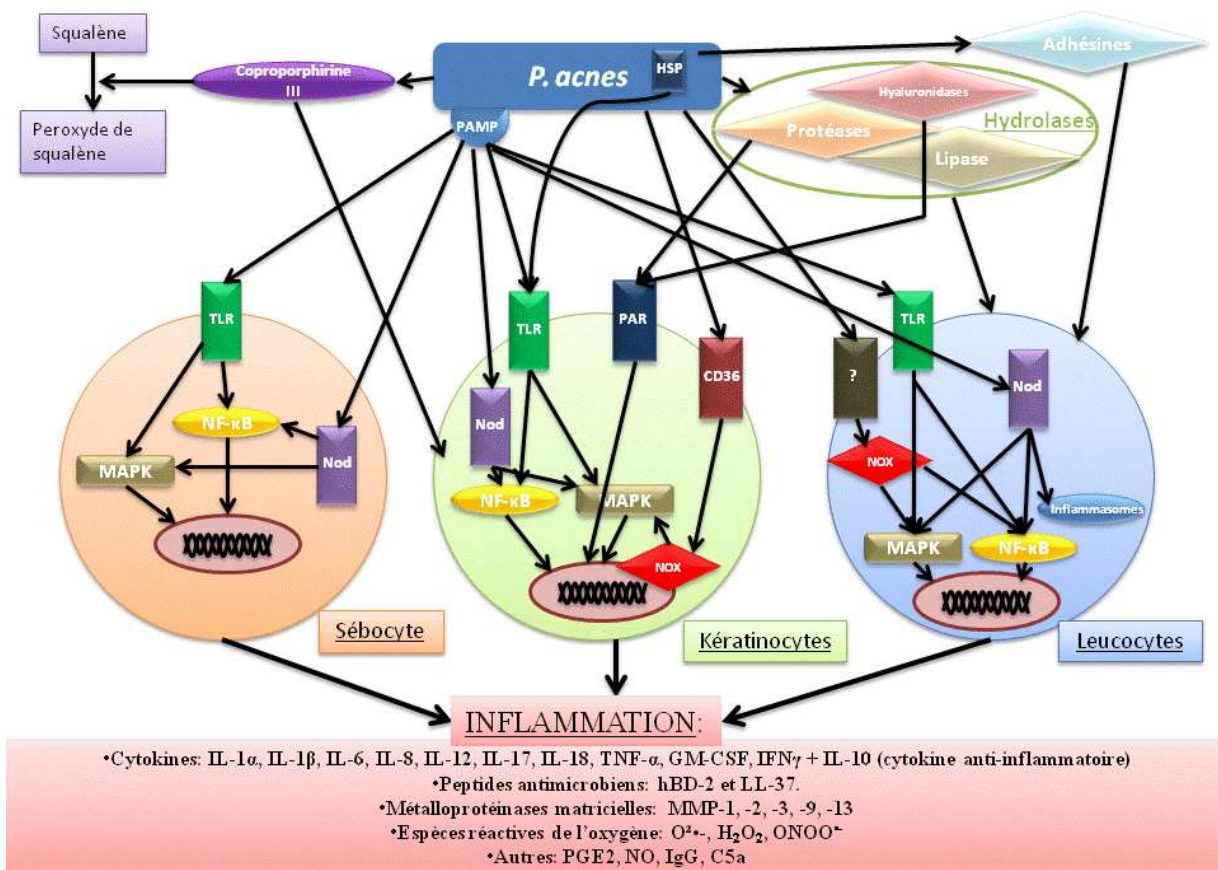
Squalène

Peroxyde de squalène

Coproporphirine III

P. acnes

HSP

PAMP

Adhésines

Hyaluronidases

Protéases

Hydrolases

Lipase

TLR

NF-κB

MAPK

Nod

Sébocyte

TLR

PAR

CD36

Nod

NF-κB

MAPK

NOX

Kératinocytes

?

TLR

Nod

NOX

Inflammasomes

MAPK

NF-κB

Leucocytes

INFLAMMATION:

•Cytokines: IL-1α, IL-1β, IL-6, IL-8, IL-12, IL-17, IL-18, TNF-α, GM-CSF, IFNγ + IL-10 (cytokine anti-inflammatoire)
•Peptides antimicrobiens: hBD-2 et LL-37.
•Métalloprotéinases matricielles: MMP-1, -2, -3, -9, -13
•Espèces réactives de l'oxygène: $O^{2\bullet-}$, $H_2O_2$, $ONOO^-$
•Autres: PGE2, NO, IgG, C5a